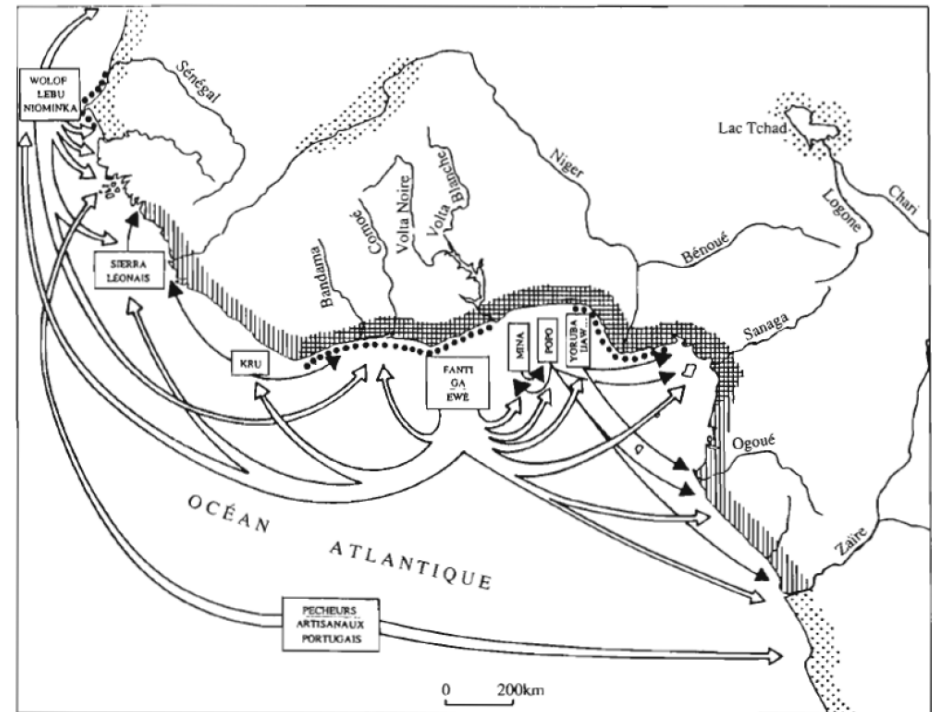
WOLOF
LEBU
NIOMINKA

Sénégal

Lac Tchad

Chari

Logone

Niger

Volta Blanche

Volta Noire

Comoé

Bandama

Bénoué

SIERRA
LEONAIS

Sanaga

KRU

FANTI
GA
EWE

MINA

POPO

YORUBA
IJAW

Ogoué

OCÉAN

ATLANTIQUE

Zaïre

PECHEURS
ARTISANAUX
PORTUGAIS

0 200km